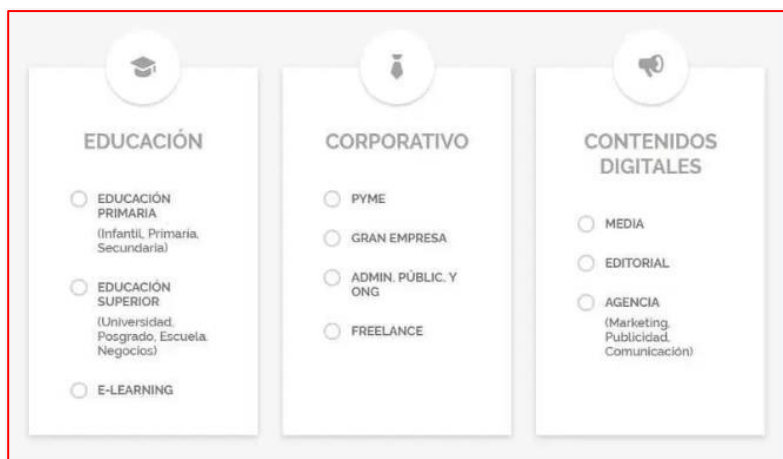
EDUCACIÓN

EDUCACIÓN PRIMARIA
(Infantil, Primaria, Secundaria)

EDUCACIÓN SUPERIOR
(Universidad, Posgrado, Escuela Negocios)

E-LEARNING

CORPORATIVO

PYME

GRAN EMPRESA

ADMIN. PÚBLIC. Y ONG

FREELANCE

CONTENIDOS DIGITALES

MEDIA

EDITORIAL

AGENCIA
(Marketing, Publicidad, Comunicación)